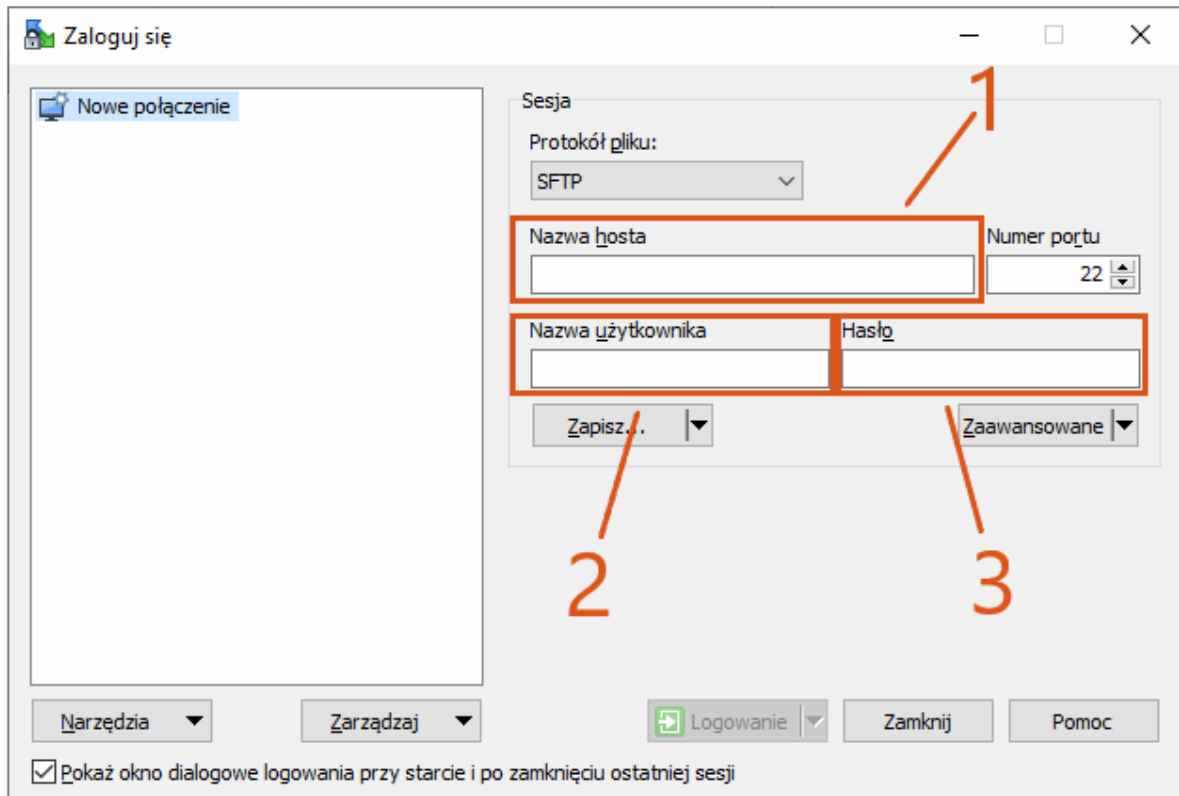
Zaloguj się

Nowe połączenie

Sesja

Protokół pliku:

SFTP

1

Nazwa hosta

Numer portu

22

Nazwa użytkownika

Hasło

Zapisz...

Zaawansowane

2

3

Narzędzia

Zarządzaj

Logowanie

Zamknij

Pomoc

Pokaż okno dialogowe logowania przy starcie i po zamknięciu ostatniej sesji